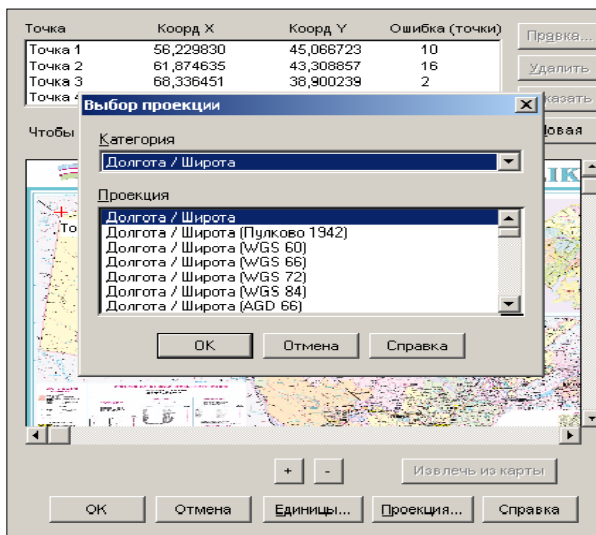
| Точка | Коорд X | Коорд Y | Ошибка (точки) |
|---|---|---|---|
| Точка 1 | 56,229830 | 45,066723 | 10 |
| Точка 2 | 61,874635 | 43,308857 | 16 |
| Точка 3 | 68,336451 | 38,900239 | 2 |
| Точка 4 | | | |

Правка...
Удалить
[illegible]казать

Чтобы

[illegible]овая

Выбор проекции

Категория

Долгота / Широта

Проекция

Долгота / Широта
Долгота / Широта (Пулково 1942)
Долгота / Широта (WGS 60)
Долгота / Широта (WGS 66)
Долгота / Широта (WGS 72)
Долгота / Широта (WGS 84)
Долгота / Широта (AGD 66)

OK
Отмена
Справка

То

+
-
Извлечь из карты

OK
Отмена
Единицы...
Проекция...
Справка